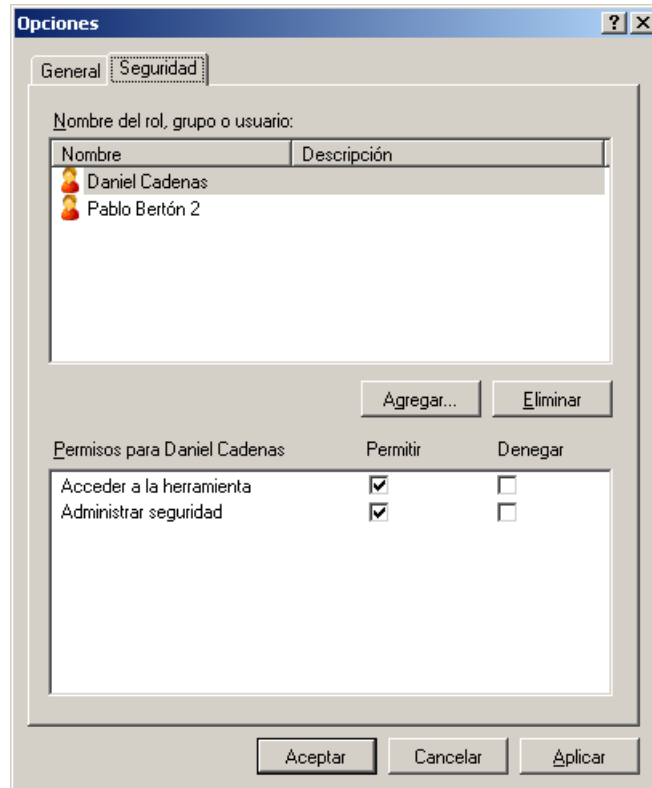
Opciones ? X

General Seguridad

Nombre del rol, grupo o usuario:

| Nombre | Descripción |
|---|---|
| Daniel Cadenas | |
| Pablo Bertón 2 | |

Agregar... Eliminar

| Permisos para Daniel Cadenas | Permitir | Denegar |
|---|---|---|
| Acceder a la herramienta | ☑ | ☐ |
| Administrar seguridad | ☑ | ☐ |

Aceptar Cancelar Aplicar